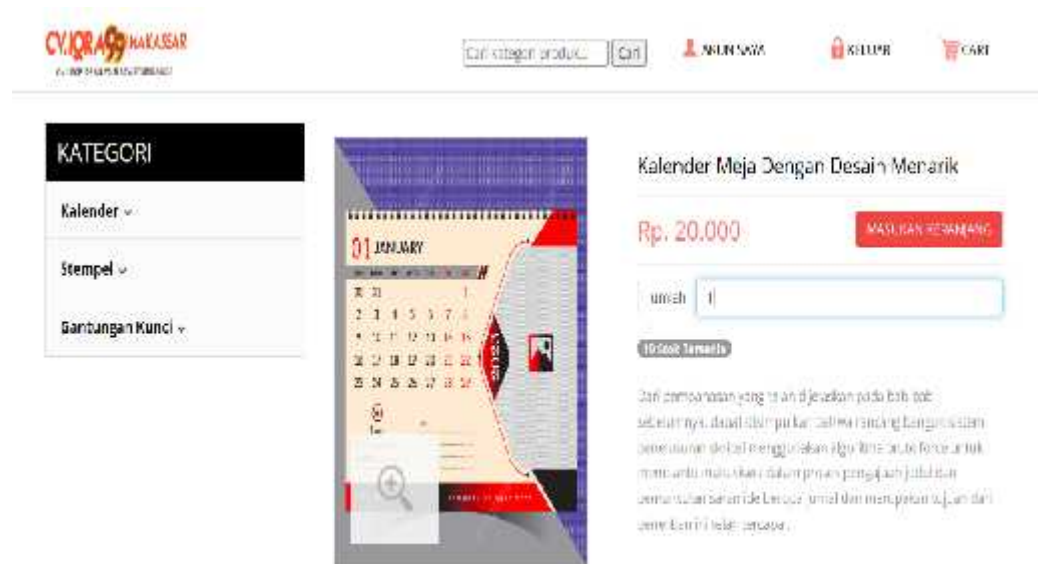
CV.IQRA99 MAKASSAR

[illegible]

Cari kategori produk... Cari

AKUN SAYA

KELUAR

CART

KATEGORI

Kalender

Stempel

Gantungan Kunci

01 JANUARY

Kalender Meja Dengan Desain Menarik

Rp. 20.000

MASUKKAN KERANJANG

umlah 1

10 Stok Tersedia

Dari pembahasan yang telah dijelaskan pada bab-bab sebelumnya, dapat disimpulkan bahwa rancang bangun sistem penentuan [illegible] menggunakan algoritma brute force untuk membantu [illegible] dalam proses pengajuan judul dan penentuan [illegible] berhasil dan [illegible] dari penelitian ini telah tercapai.